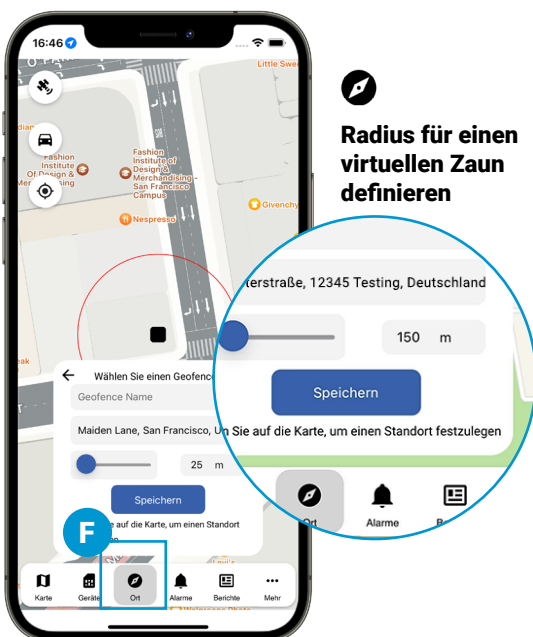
16:46

Little Swe

Fashion Institute Of Design & Merchandising

Fashion Institute of Design & Merchandising - San Francisco Campus

Nespresso

Givenchy

Radius für einen virtuellen Zaun definieren

Wählen Sie einen Geofence

Geofence Name

Maiden Lane, San Francisco, U

25 m

Speichern

auf die Karte, um einen Standort

F

terstraße, 12345 Testing, Deutschland

150 m

Speichern

Sie auf die Karte, um einen Standort festzulegen

Ort

Alarme

B

Karte

Geräte

Ort

Alarme

Berichte

Mehr